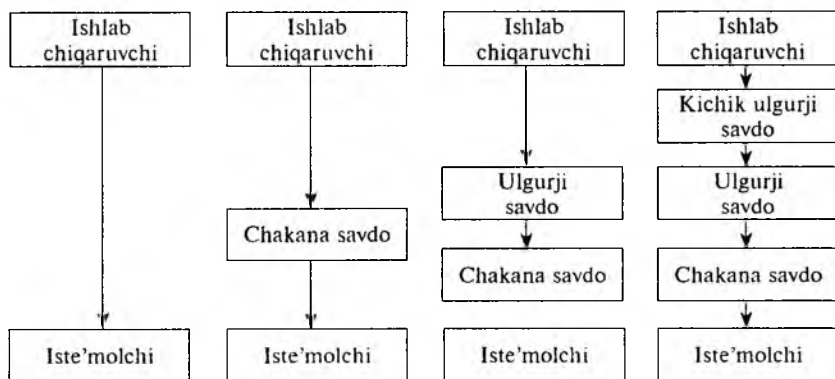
Ishlab chiqaruvchi

Iste'molchi

Ishlab chiqaruvchi

Chakana savdo

Iste'molchi

Ishlab chiqaruvchi

Ulgurji savdo

Chakana savdo

Iste'molchi

Ishlab chiqaruvchi

Kichik ulgurji savdo

Ulgurji savdo

Chakana savdo

Iste'molchi